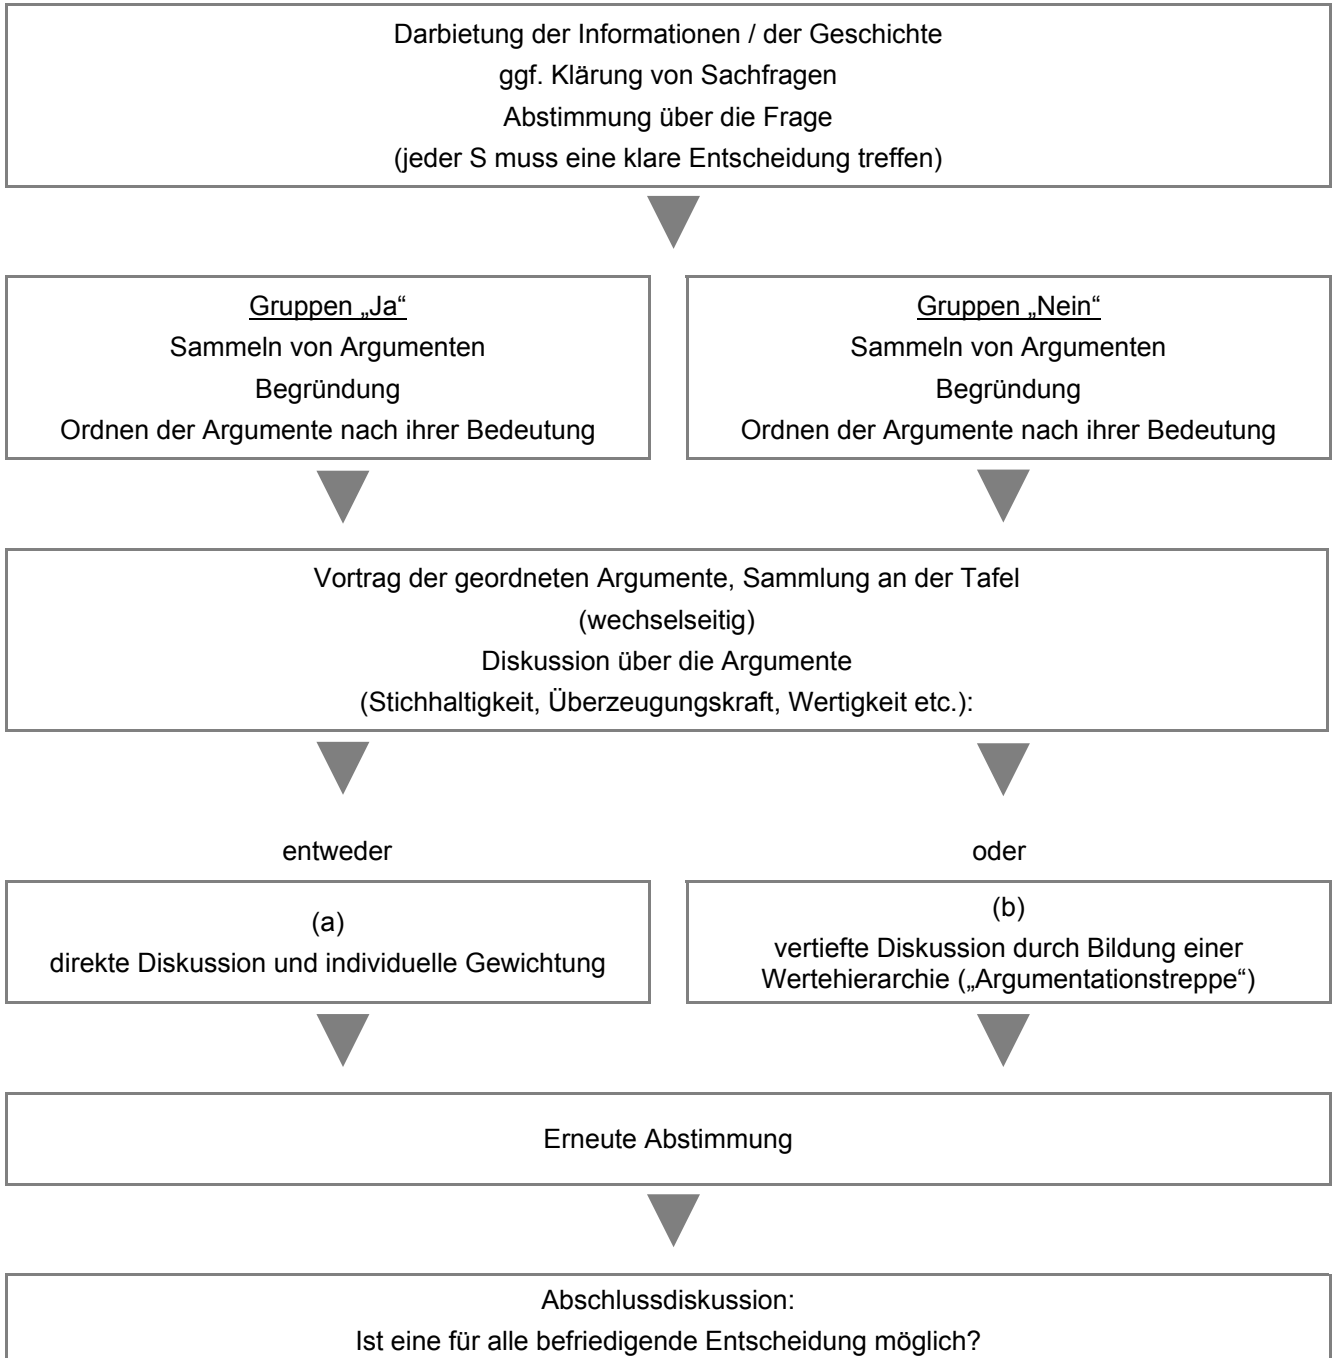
Darbietung der Informationen / der Geschichte
ggf. Klärung von Sachfragen
Abstimmung über die Frage
(jeder S muss eine klare Entscheidung treffen)

Gruppen „Ja"
Sammeln von Argumenten
Begründung
Ordnen der Argumente nach ihrer Bedeutung

Gruppen „Nein"
Sammeln von Argumenten
Begründung
Ordnen der Argumente nach ihrer Bedeutung

Vortrag der geordneten Argumente, Sammlung an der Tafel
(wechselseitig)
Diskussion über die Argumente
(Stichhaltigkeit, Überzeugungskraft, Wertigkeit etc.):

entweder

(a)
direkte Diskussion und individuelle Gewichtung

oder

(b)
vertiefte Diskussion durch Bildung einer Wertehierarchie („Argumentationstreppe")

Erneute Abstimmung

Abschlussdiskussion:
Ist eine für alle befriedigende Entscheidung möglich?